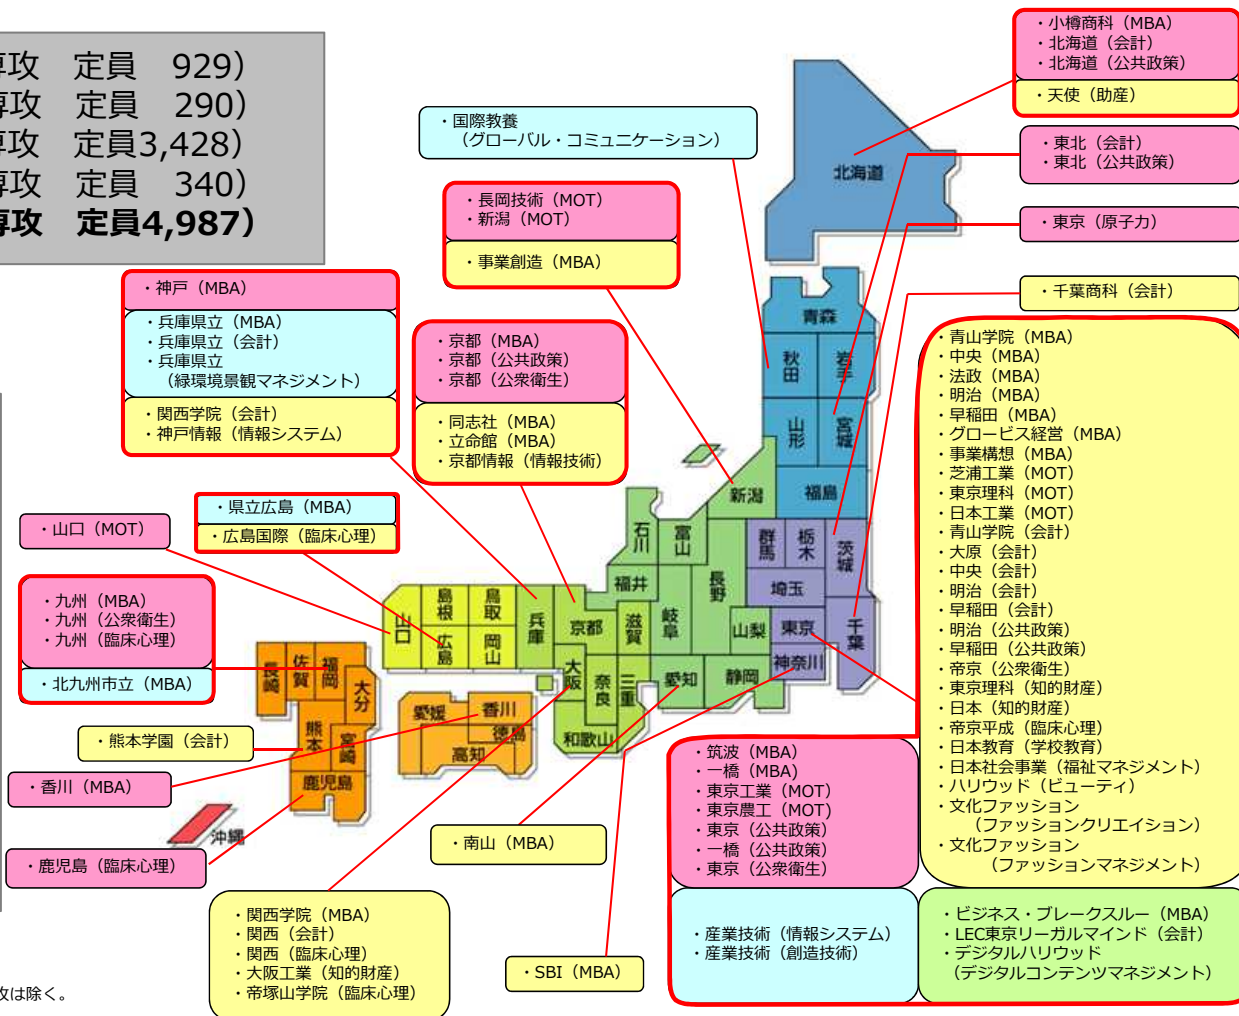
専攻　定員　929）
専攻　定員　290）
専攻　定員3,428）
専攻　定員　340）
専攻　定員4,987）

・小樽商科（MBA）
・北海道（会計）
・北海道（公共政策）

・天使（助産）

・東北（会計）
・東北（公共政策）

・東京（原子力）

・千葉商科（会計）

・国際教養
（グローバル・コミュニケーション）

・長岡技術（MOT）
・新潟（MOT）

・事業創造（MBA）

・神戸（MBA）

・兵庫県立（MBA）
・兵庫県立（会計）
・兵庫県立
（緑環境景観マネジメント）

・関西学院（会計）
・神戸情報（情報システム）

・京都（MBA）
・京都（公共政策）
・京都（公衆衛生）

・同志社（MBA）
・立命館（MBA）
・京都情報（情報技術）

・県立広島（MBA）

・広島国際（臨床心理）

・山口（MOT）

・九州（MBA）
・九州（公衆衛生）
・九州（臨床心理）

・北九州市立（MBA）

・熊本学園（会計）

・香川（MBA）

・鹿児島（臨床心理）

・青山学院（MBA）
・中央（MBA）
・法政（MBA）
・明治（MBA）
・早稲田（MBA）
・グロービス経営（MBA）
・事業構想（MBA）
・芝浦工業（MOT）
・東京理科（MOT）
・日本工業（MOT）
・青山学院（会計）
・大原（会計）
・中央（会計）
・明治（会計）
・早稲田（会計）
・明治（公共政策）
・早稲田（公共政策）
・帝京（公衆衛生）
・東京理科（知的財産）
・日本（知的財産）
・帝京平成（臨床心理）
・日本教育（学校教育）
・日本社会事業（福祉マネジメント）
・ハリウッド（ビューティ）
・文化ファッション
（ファッションクリエイション）
・文化ファッション
（ファッションマネジメント）

・筑波（MBA）
・一橋（MBA）
・東京工業（MOT）
・東京農工（MOT）
・東京（公共政策）
・一橋（公共政策）
・東京（公衆衛生）

・産業技術（情報システム）
・産業技術（創造技術）

・ビジネス・ブレークスルー（MBA）
・LEC東京リーガルマインド（会計）
・デジタルハリウッド
（デジタルコンテンツマネジメント）

・南山（MBA）

・関西学院（MBA）
・関西（会計）
・関西（臨床心理）
・大阪工業（知的財産）
・帝塚山学院（臨床心理）

・SBI（MBA）

北海道
青森
秋田
岩手
山形
宮城
福島
新潟
群馬
栃木
茨城
埼玉
千葉
東京
神奈川
山梨
静岡
長野
富山
石川
福井
岐阜
愛知
滋賀
三重
京都
奈良
大阪
和歌山
兵庫
鳥取
島根
岡山
広島
山口
香川
徳島
愛媛
高知
福岡
佐賀
長崎
大分
熊本
宮崎
鹿児島
沖縄

攻は除く。